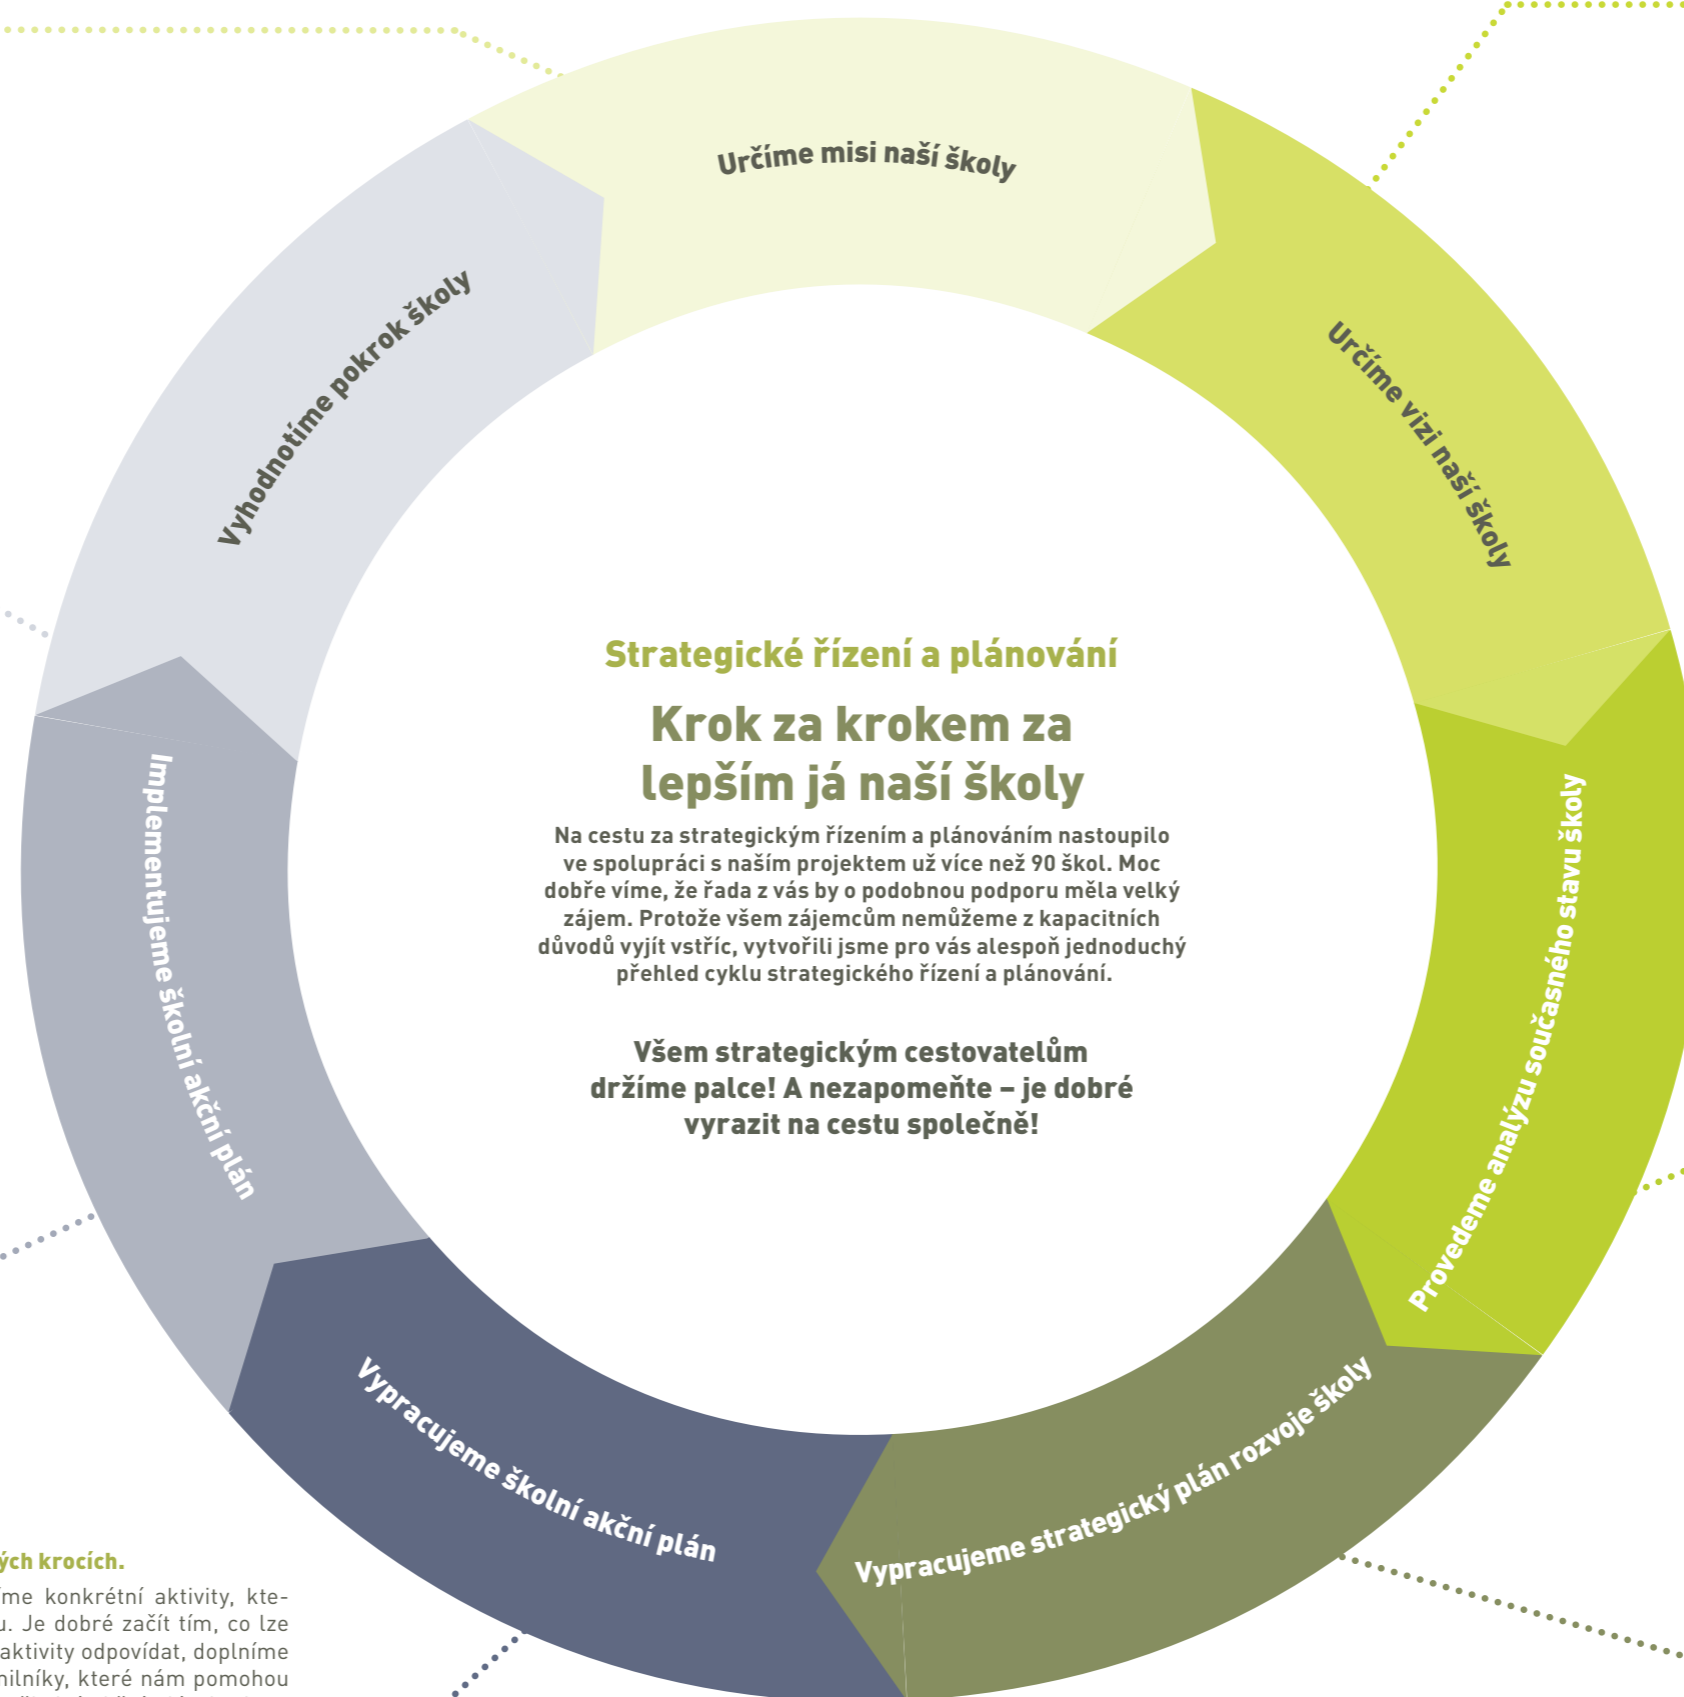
Určíme misi naší školy

Určíme vizi naší školy

Provedeme analýzu současného stavu školy

Vypracujeme strategický plán rozvoje školy

Vypracujeme školní akční plán

Implementujeme školní akční plán

Vyhodnotíme pokrok školy

Strategické řízení a plánování

Krok za krokem za lepším já naší školy

Na cestu za strategickým řízením a plánováním nastoupilo ve spolupráci s naším projektem už více než 90 škol. Moc dobře víme, že řada z vás by o podobnou podporu měla velký zájem. Protože všem zájemcům nemůžeme z kapacitních důvodů vyjít vstříc, vytvořili jsme pro vás alespoň jednoduchý přehled cyklu strategického řízení a plánování.

Všem strategickým cestovatelům držíme palce! A nezapomeňte – je dobré vyrazit na cestu společně!

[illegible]ých krocích.

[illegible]íme konkrétní aktivity, kte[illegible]u. Je dobré začít tím, co lze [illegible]aktivity odpovídat, doplníme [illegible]hilníky, které nám pomohou